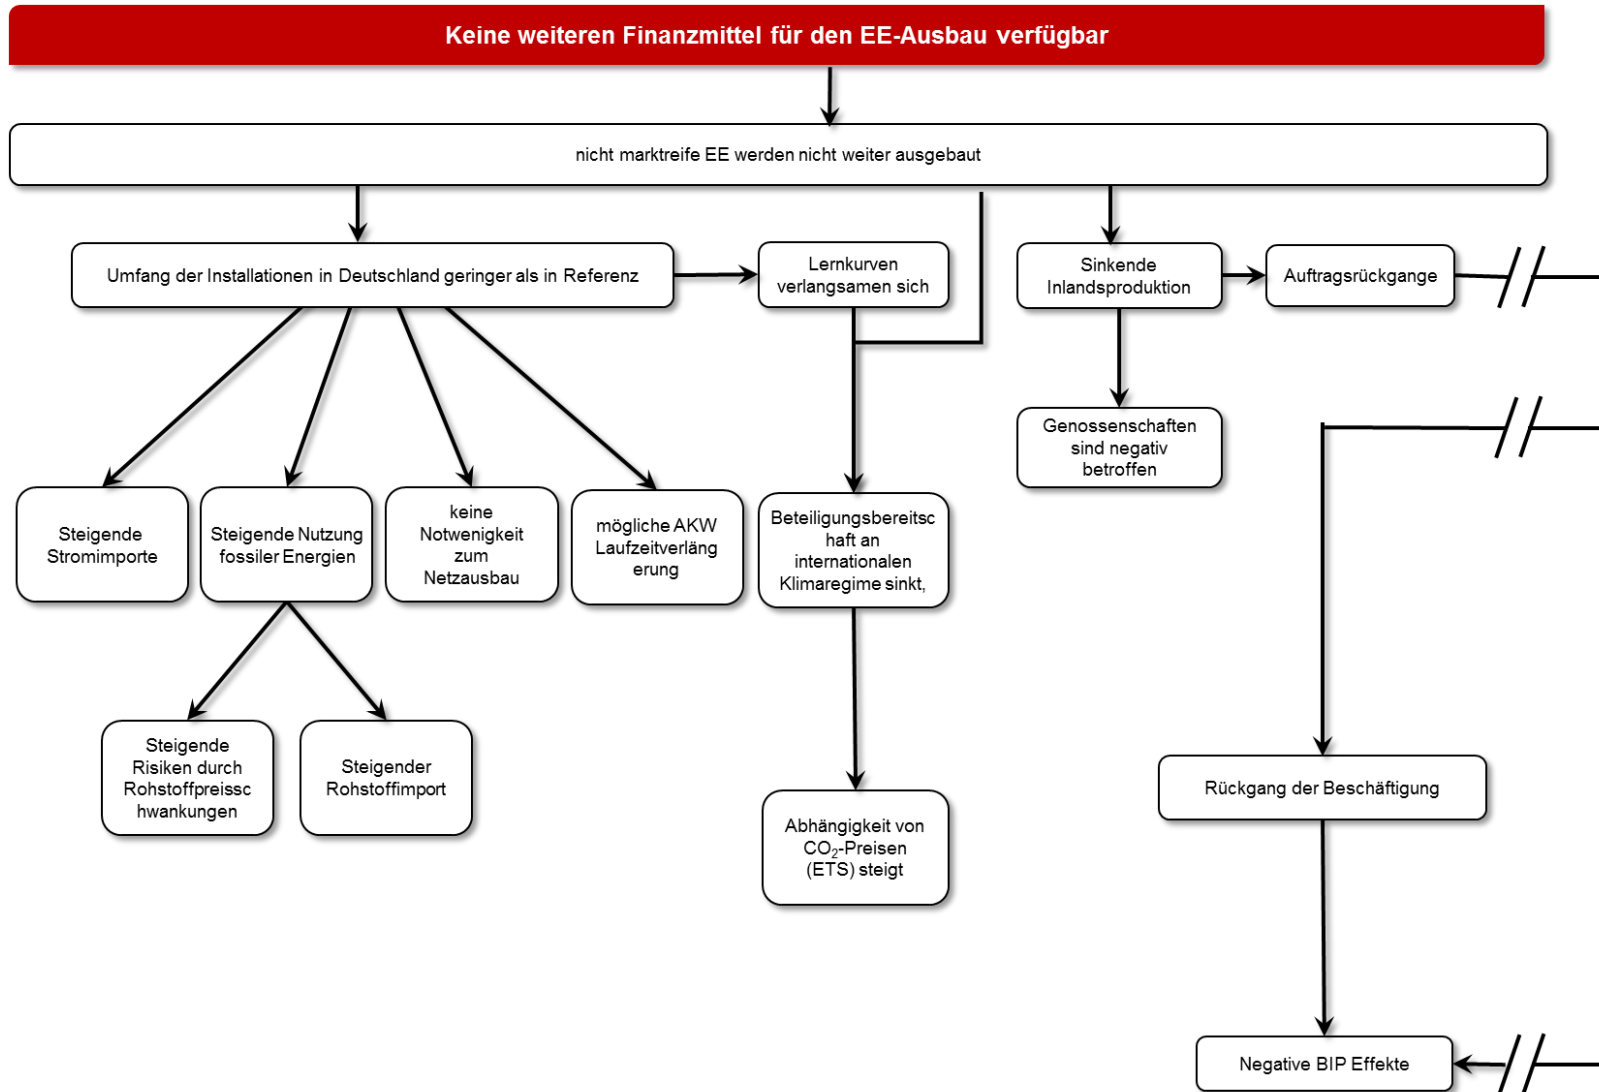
Keine weiteren Finanzmittel für den EE-Ausbau verfügbar

nicht marktreife EE werden nicht weiter ausgebaut

Umfang der Installationen in Deutschland geringer als in Referenz

Lernkurven verlangsamen sich

Sinkende Inlandsproduktion

Auftragsrückgange

Genossenschaften sind negativ betroffen

Steigende Stromimporte

Steigende Nutzung fossiler Energien

keine Notwenigkeit zum Netzausbau

mögliche AKW Laufzeitverlängerung

Beteiligungsbereitschaft an internationalen Klimaregime sinkt,

Steigende Risiken durch Rohstoffpreisschwankungen

Steigender Rohstoffimport

Abhängigkeit von $CO_2$-Preisen (ETS) steigt

Rückgang der Beschäftigung

Negative BIP Effekte